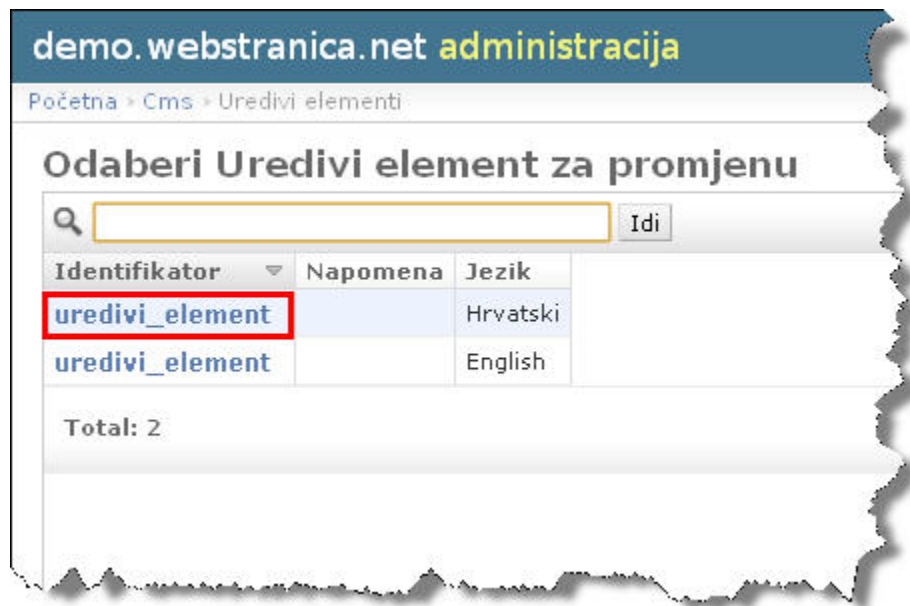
demo.webstranica.net administracija

Početna › Cms › Uredivi elementi

Odaberi Uredivi element za promjenu

Idi

| Identifikator | Napomena | Jezik |
|---|---|---|
| uredivi_element | | Hrvatski |
| uredivi_element | | English |

Total: 2